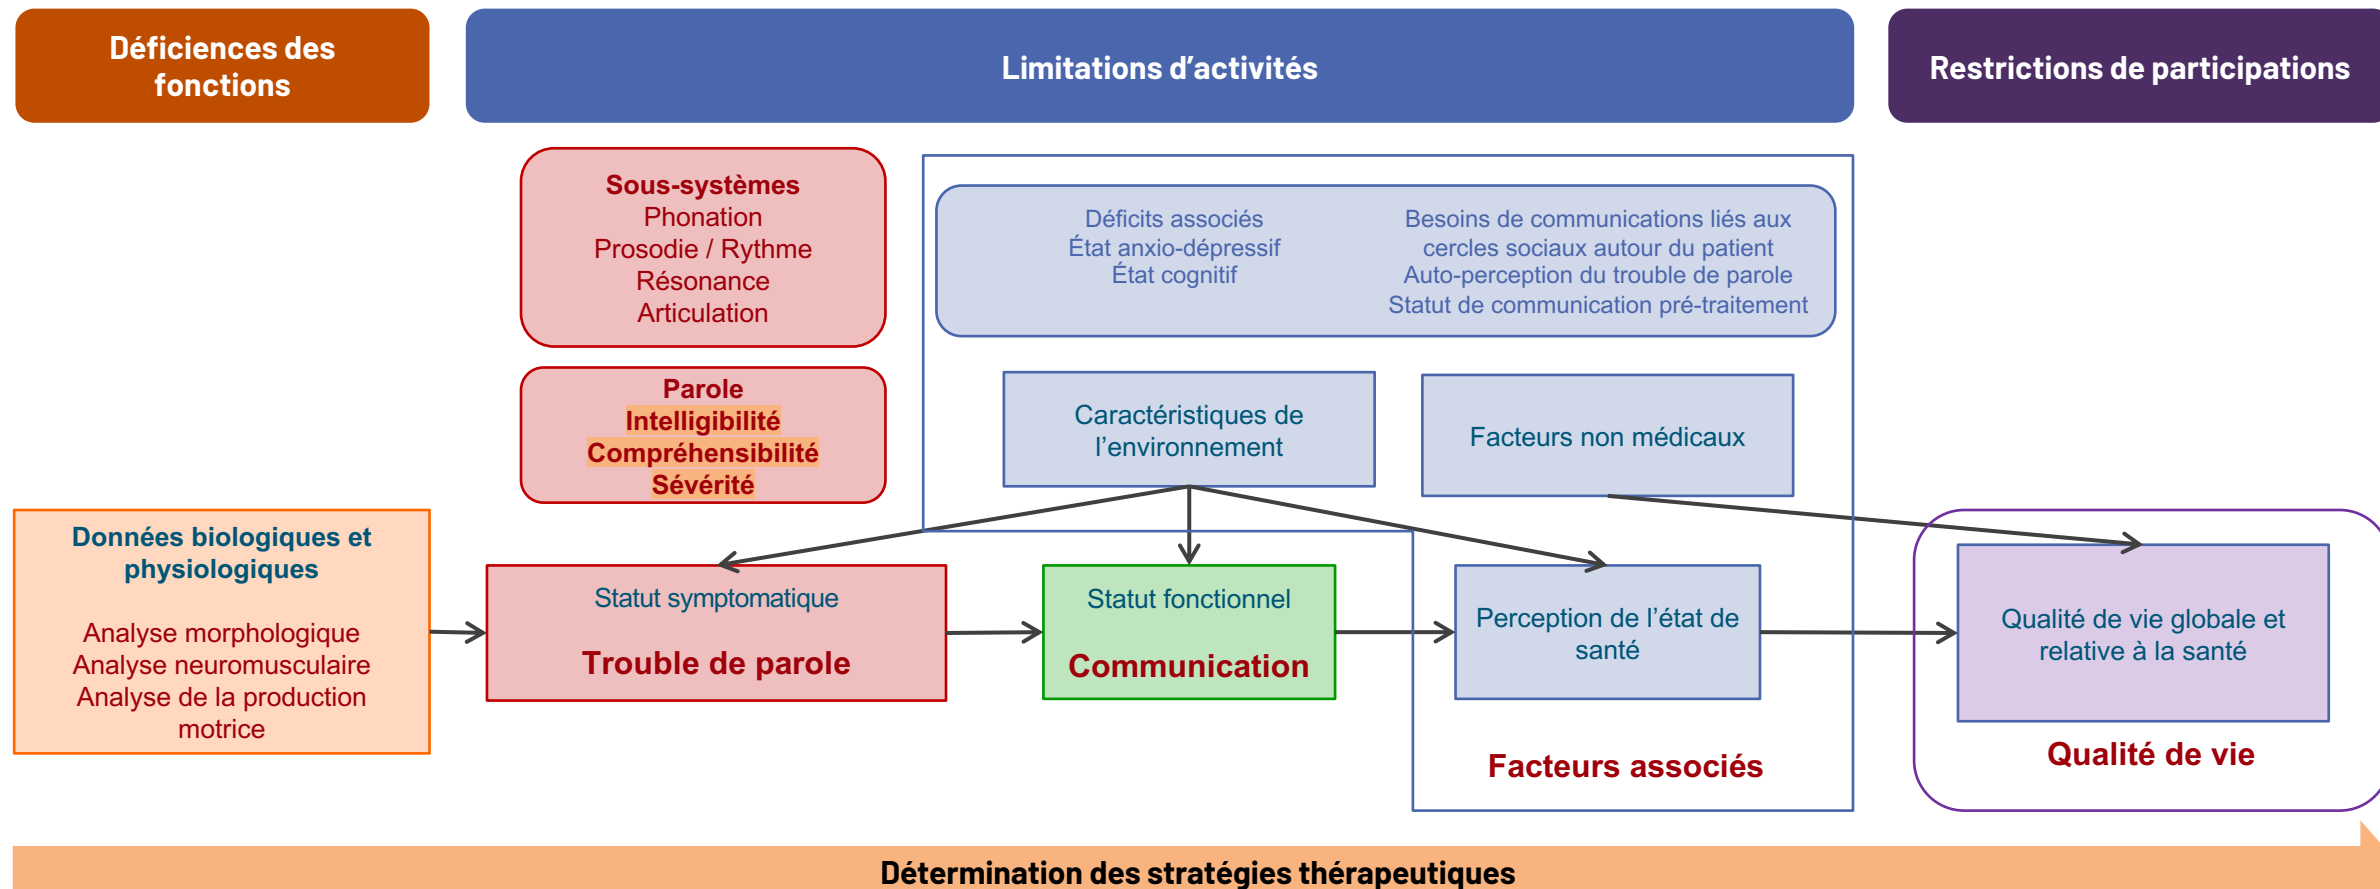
Déficiences des fonctions

Limitations d'activités

Restrictions de participations

Sous-systèmes
Phonation
Prosodie / Rythme
Résonance
Articulation

Parole
Intelligibilité
Compréhensibilité
Sévérité

Déficits associés
État anxio-dépressif
État cognitif

Besoins de communications liés aux cercles sociaux autour du patient
Auto-perception du trouble de parole
Statut de communication pré-traitement

Caractéristiques de l'environnement

Facteurs non médicaux

Données biologiques et physiologiques

Analyse morphologique
Analyse neuromusculaire
Analyse de la production motrice

Statut symptomatique
Trouble de parole

Statut fonctionnel
Communication

Perception de l'état de santé

Qualité de vie globale et relative à la santé

Facteurs associés

Qualité de vie

Détermination des stratégies thérapeutiques